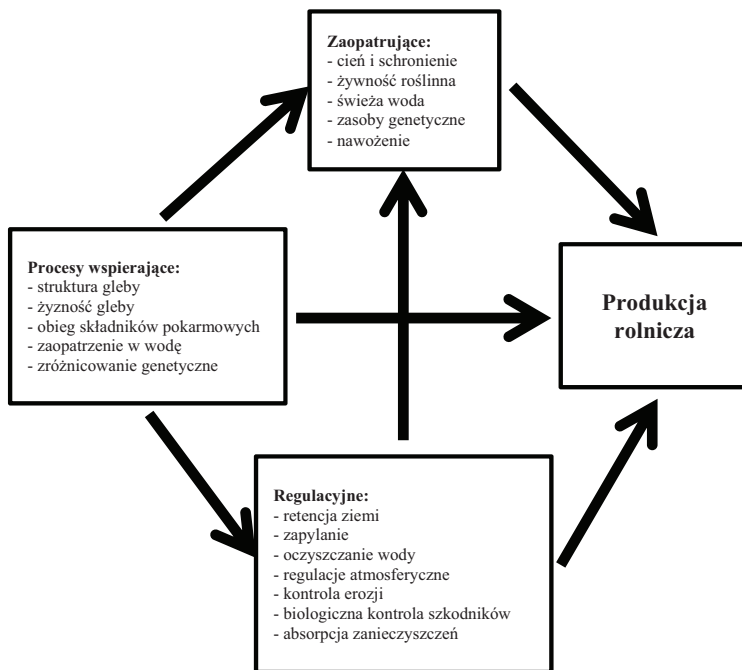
Zaopatrujące:
- cień i schronienie
- żywność roślinna
- świeża woda
- zasoby genetyczne
- nawożenie

Procesy wspierające:
- struktura gleby
- żyzność gleby
- obieg składników pokarmowych
- zaopatrzenie w wodę
- zróżnicowanie genetyczne

Produkcja rolnicza

Regulacyjne:
- retencja ziemi
- zapylanie
- oczyszczanie wody
- regulacje atmosferyczne
- kontrola erozji
- biologiczna kontrola szkodników
- absorpcja zanieczyszczeń